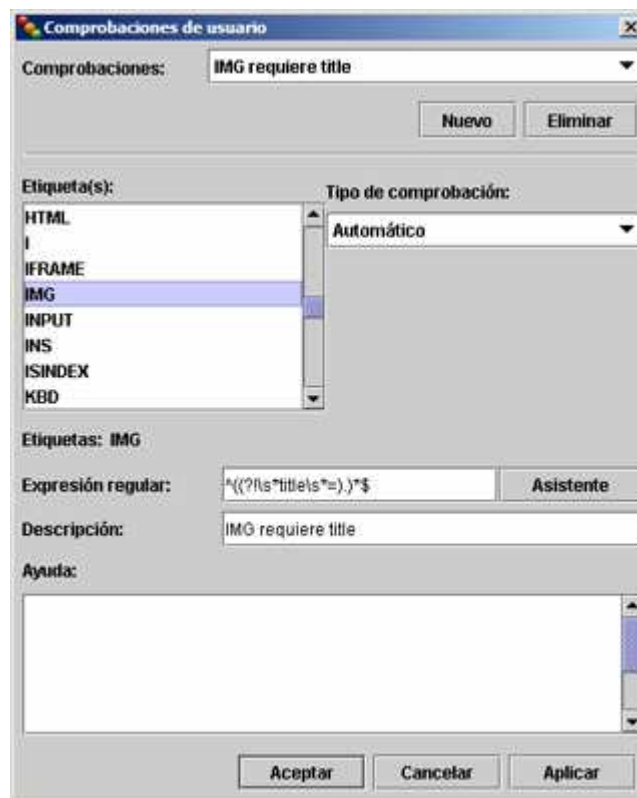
Comprobaciones de usuario

Comprobaciones: IMG requiere title

Nuevo Eliminar

Etiqueta(s):

HTML
I
IFRAME
IMG
INPUT
INS
ISINDEX
KBD

Tipo de comprobación:

Automático

Etiquetas: IMG

Expresión regular: ^((?!\s*title\s*=).)*$ Asistente

Descripción: IMG requiere title

Ayuda:

Aceptar Cancelar Aplicar